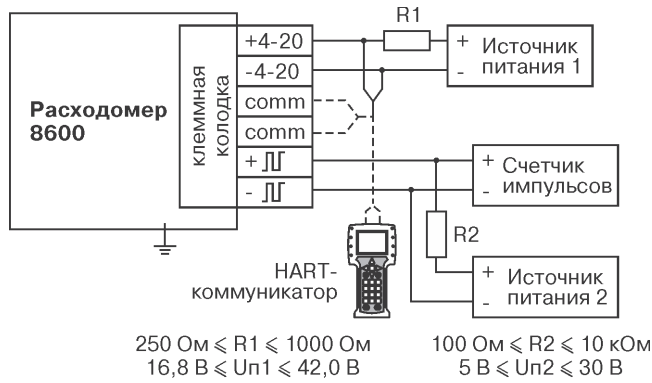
Расходомер 8600

клеммная колодка

+4-20
-4-20
comm
comm
+ ⎍
- ⎍

R1

+ Источник питания 1
-

+ Счетчик импульсов
-

R2

+ Источник питания 2
-

HART-коммуникатор

250 Ом ⩽ R1 ⩽ 1000 Ом
16,8 В ⩽ Uп1 ⩽ 42,0 В

100 Ом ⩽ R2 ⩽ 10 кОм
5 В ⩽ Uп2 ⩽ 30 В